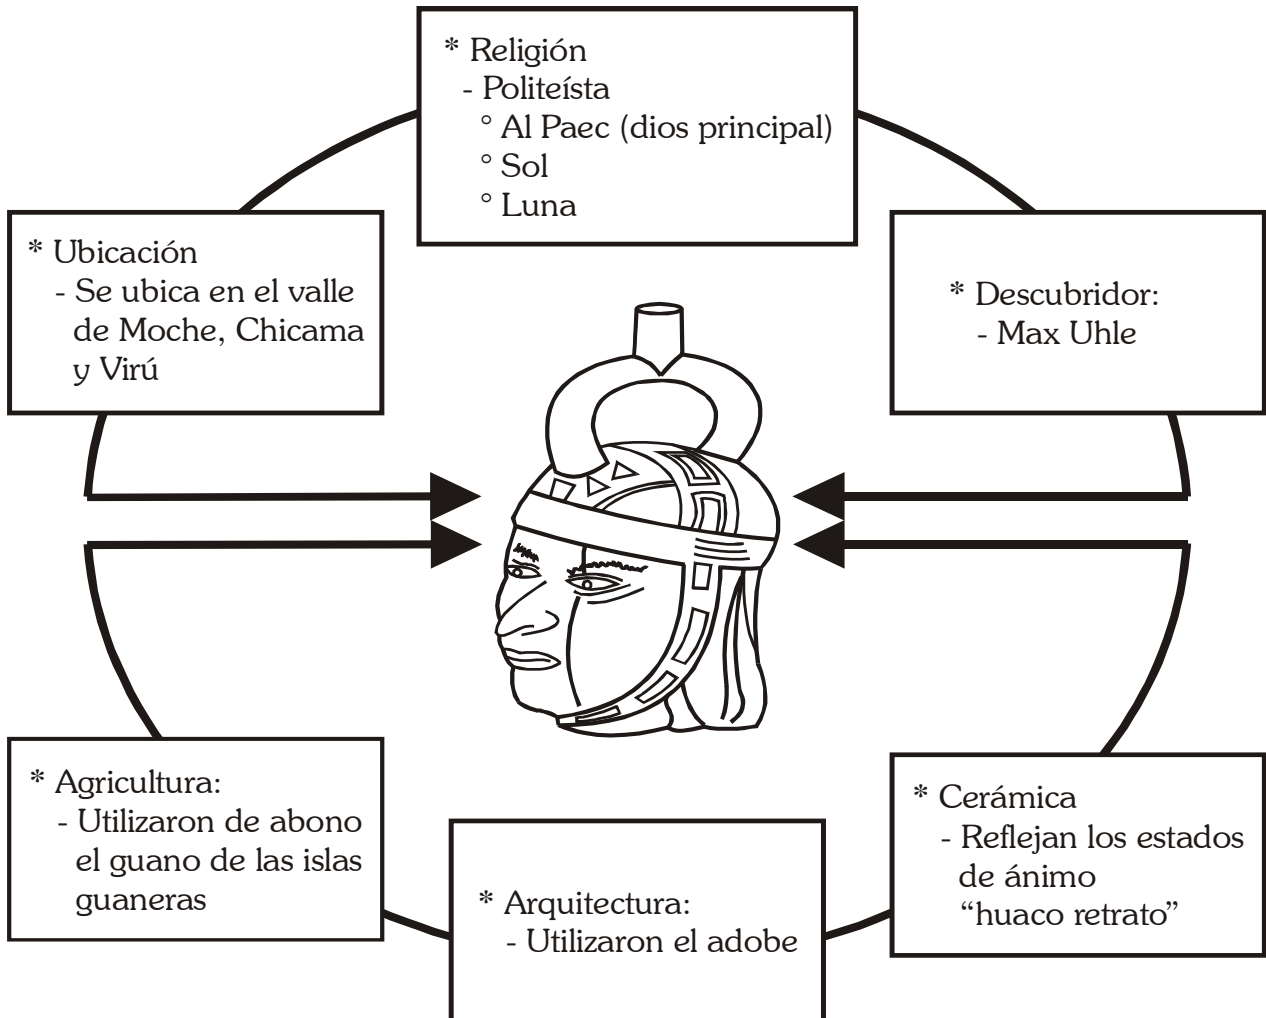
* Religión
- Politeísta
° Al Paec (dios principal)
° Sol
° Luna

* Ubicación
- Se ubica en el valle de Moche, Chicama y Virú

* Descubridor:
- Max Uhle

* Agricultura:
- Utilizaron de abono el guano de las islas guaneras

* Arquitectura:
- Utilizaron el adobe

* Cerámica
- Reflejan los estados de ánimo "huaco retrato"